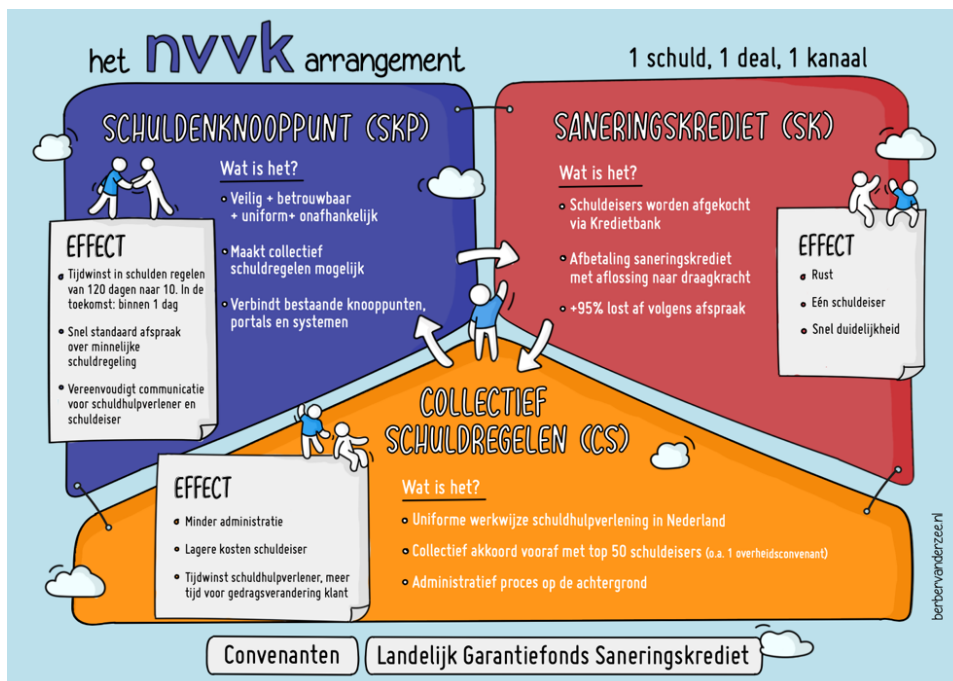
het nvvk arrangement

1 schuld, 1 deal, 1 kanaal

SCHULDENKNOOPPUNT (SKP)

Wat is het?

• Veilig + betrouwbaar + uniform+ onafhankelijk

• Maakt collectief schuldregelen mogelijk

• Verbindt bestaande knooppunten, portals en systemen

EFFECT

• Tijdwinst in schulden regelen van 120 dagen naar 10. In de toekomst: binnen 1 dag

• Snel standaard afspraak over minnelijke schuldregeling

• Vereenvoudigt communicatie voor schuldhulpverlener en schuldeiser

SANERINGSKREDIET (SK)

Wat is het?

• Schuldeisers worden afgekocht via Kredietbank

• Afbetaling saneringskrediet met aflossing naar draagkracht

• +95% lost af volgens afspraak

EFFECT

• Rust

• Eén schuldeiser

• Snel duidelijkheid

COLLECTIEF SCHULDREGELEN (CS)

Wat is het?

• Uniforme werkwijze schuldhulpverlening in Nederland

• Collectief akkoord vooraf met top 50 schuldeisers (o.a. 1 overheidsconvenant)

• Administratief proces op de achtergrond

EFFECT

• Minder administratie

• Lagere kosten schuldeiser

• Tijdwinst schuldhulpverlener, meer tijd voor gedragsverandering klant

Convenanten

Landelijk Garantiefonds Saneringskrediet

berbervanderzee.nl